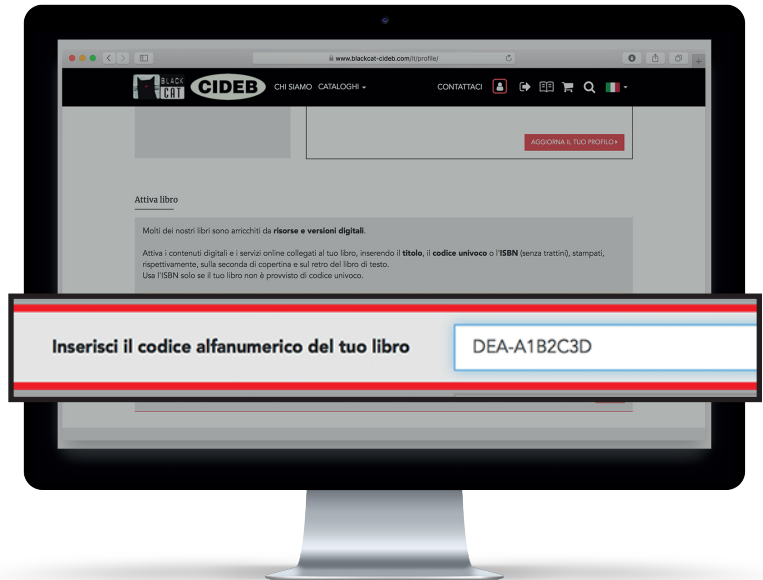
www.blackcat-cideb.com/it/profile/

BLACK CAT CIDEB CHI SIAMO CATALOGHI CONTATTACI

AGGIORNA IL TUO PROFILO

Attiva libro

Molti dei nostri libri sono arricchiti da **risorse e versioni digitali**.

Attiva i contenuti digitali e i servizi online collegati al tuo libro, inserendo il **titolo**, il **codice univoco** o l'**ISBN** (senza trattini), stampati, rispettivamente, sulla seconda di copertina e sul retro del libro di testo.
Usa l'ISBN solo se il tuo libro non è provvisto di codice univoco.

Inserisci il codice alfanumerico del tuo libro

DEA-A1B2C3D